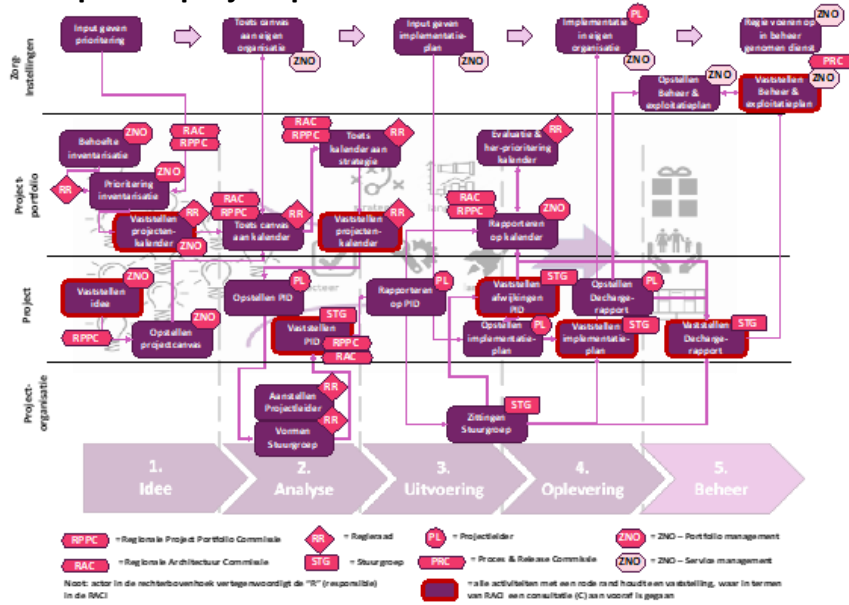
Zorg-instellingen

Input geven prioritering

Toets canvas aan eigen organisatie

ZNO

Input geven implementatie-plan

ZNO

Implementatie in eigen organisatie

PL

ZNO

Regie voeren op in beheer genomen dienst

ZNO

PRC

ZNO

Opstellen Beheer & exploitatieplan

ZNO

Vaststellen Beheer & exploitatieplan

Project-portfolio

Behoefte inventarisatie

ZNO

RAC

RPPC

RAC

RPPC

Toets kalender aan strategie

RR

Evaluatie & her-prioritering kalender

RR

RR

Prioritering inventarisatie

ZNO

RAC

RPPC

Toets canvas aan kalender

RR

Vaststellen projecten-kalender

RR

ZNO

Vaststellen projecten-kalender

RR

RAC

RPPC

Rapporteren op kalender

ZNO

Project

Vaststellen idee

ZNO

Opstellen PID

PL

Rapporteren op PID

PL

Vaststellen afwijkingen PID

STG

Opstellen Decharge-rapport

PL

RPPC

Opstellen projectcanvas

ZNO

Vaststellen PID

STG

RPPC

RAC

Opstellen implementatie-plan

PL

Vaststellen implementatie-plan

STG

Vaststellen Decharge-rapport

STG

Project-organisatie

Aanstellen Projectleider

RR

Vormen Stuurgroep

RR

Zittingen Stuurgroep

STG

1. Idee

2. Analyse

3. Uitvoering

4. Oplevering

5. Beheer

RPPC = Regionale Project Portfolio Commissie

RR = Regieraad

PL = Projectleider

ZNO = ZNO – Portfolio management

RAC = Regionale Architectuur Commissie

STG = Stuurgroep

PRC = Proces & Release Commissie

ZNO = ZNO – Service management

Noot: actor in de rechterbovenhoek vertegenwoordigt de "R" (responsible) in de RACI

= alle activiteiten met een rode rand houden een vaststelling, waar in termen van RACI een consultatie (C) aan vooraf is gegaan